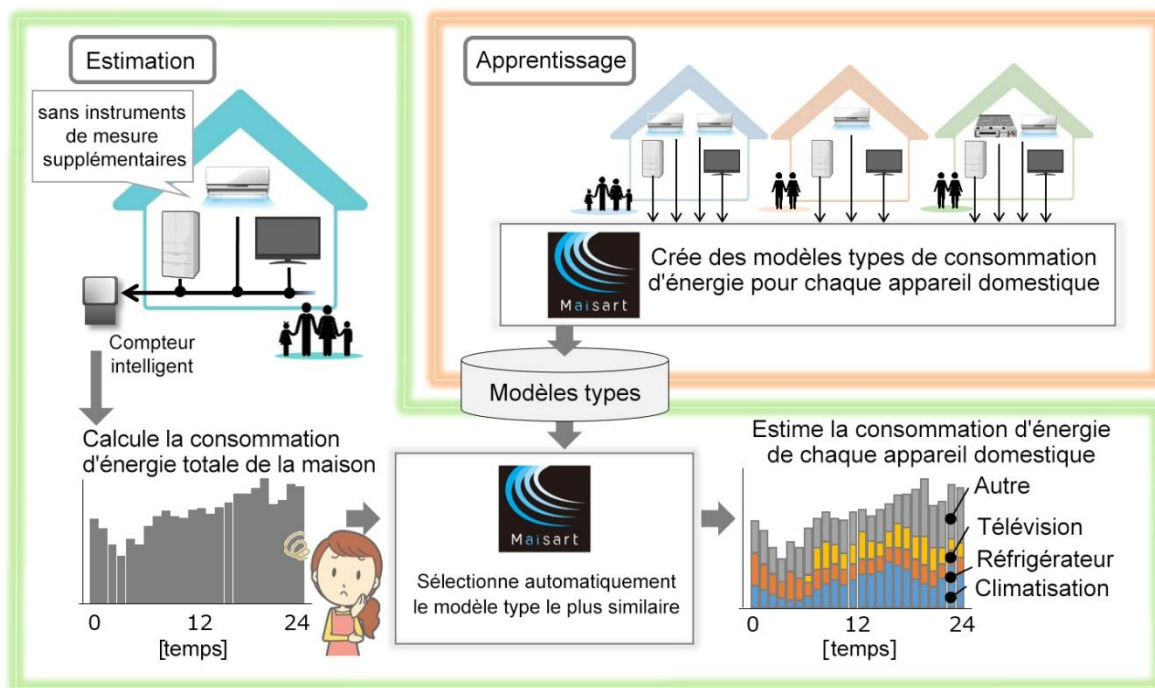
Estimation

sans instruments de mesure supplémentaires

Compteur intelligent

Apprentissage

Maisart

Crée des modèles types de consommation d'énergie pour chaque appareil domestique

Modèles types

Calcule la consommation d'énergie totale de la maison

0 12 24
[temps]

Maisart

Sélectionne automatiquement le modèle type le plus similaire

Estime la consommation d'énergie de chaque appareil domestique

Autre
Télévision
Réfrigérateur
Climatisation

0 12 24
[temps]